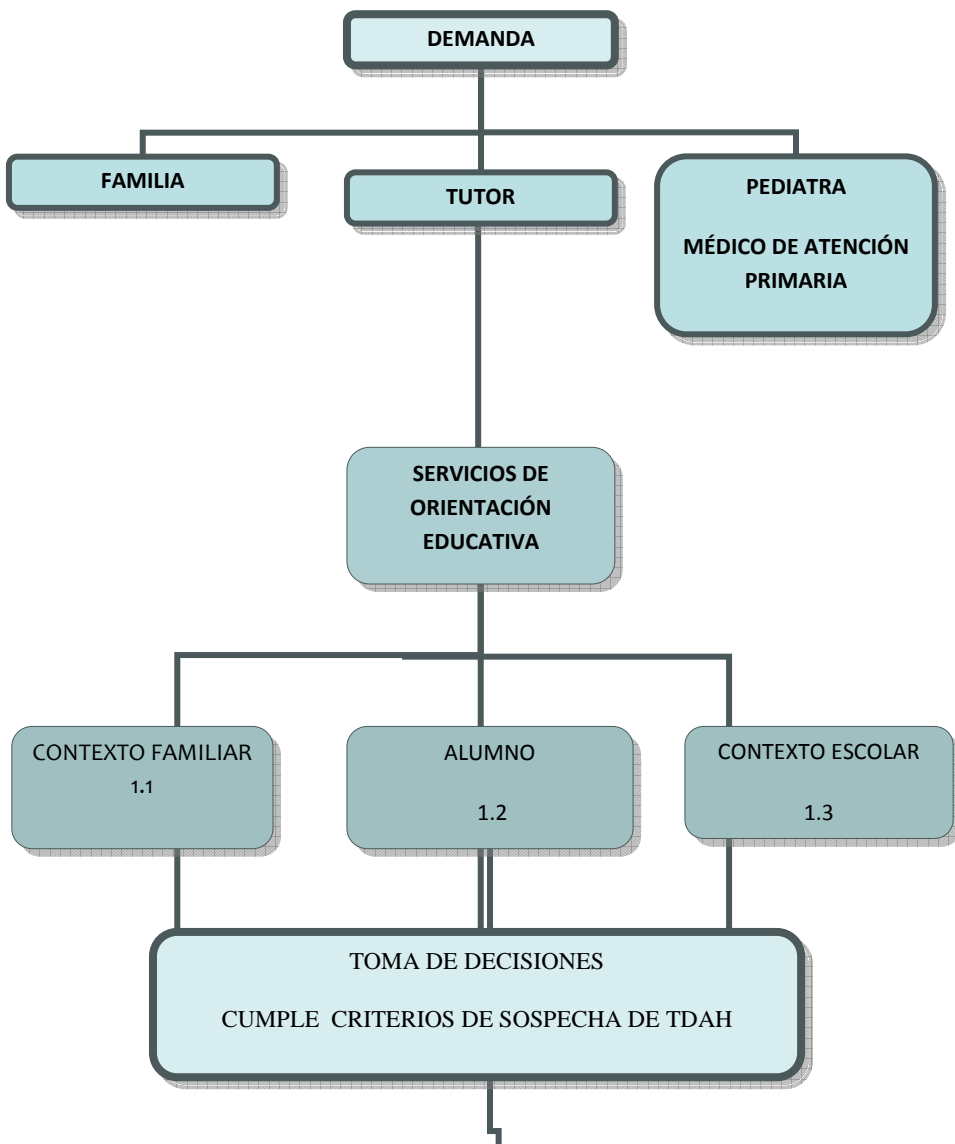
DEMANDA

FAMILIA

TUTOR

PEDIATRA

MÉDICO DE ATENCIÓN PRIMARIA

SERVICIOS DE ORIENTACIÓN EDUCATIVA

CONTEXTO FAMILIAR
1.1

ALUMNO
1.2

CONTEXTO ESCOLAR
1.3

TOMA DE DECISIONES

CUMPLE CRITERIOS DE SOSPECHA DE TDAH